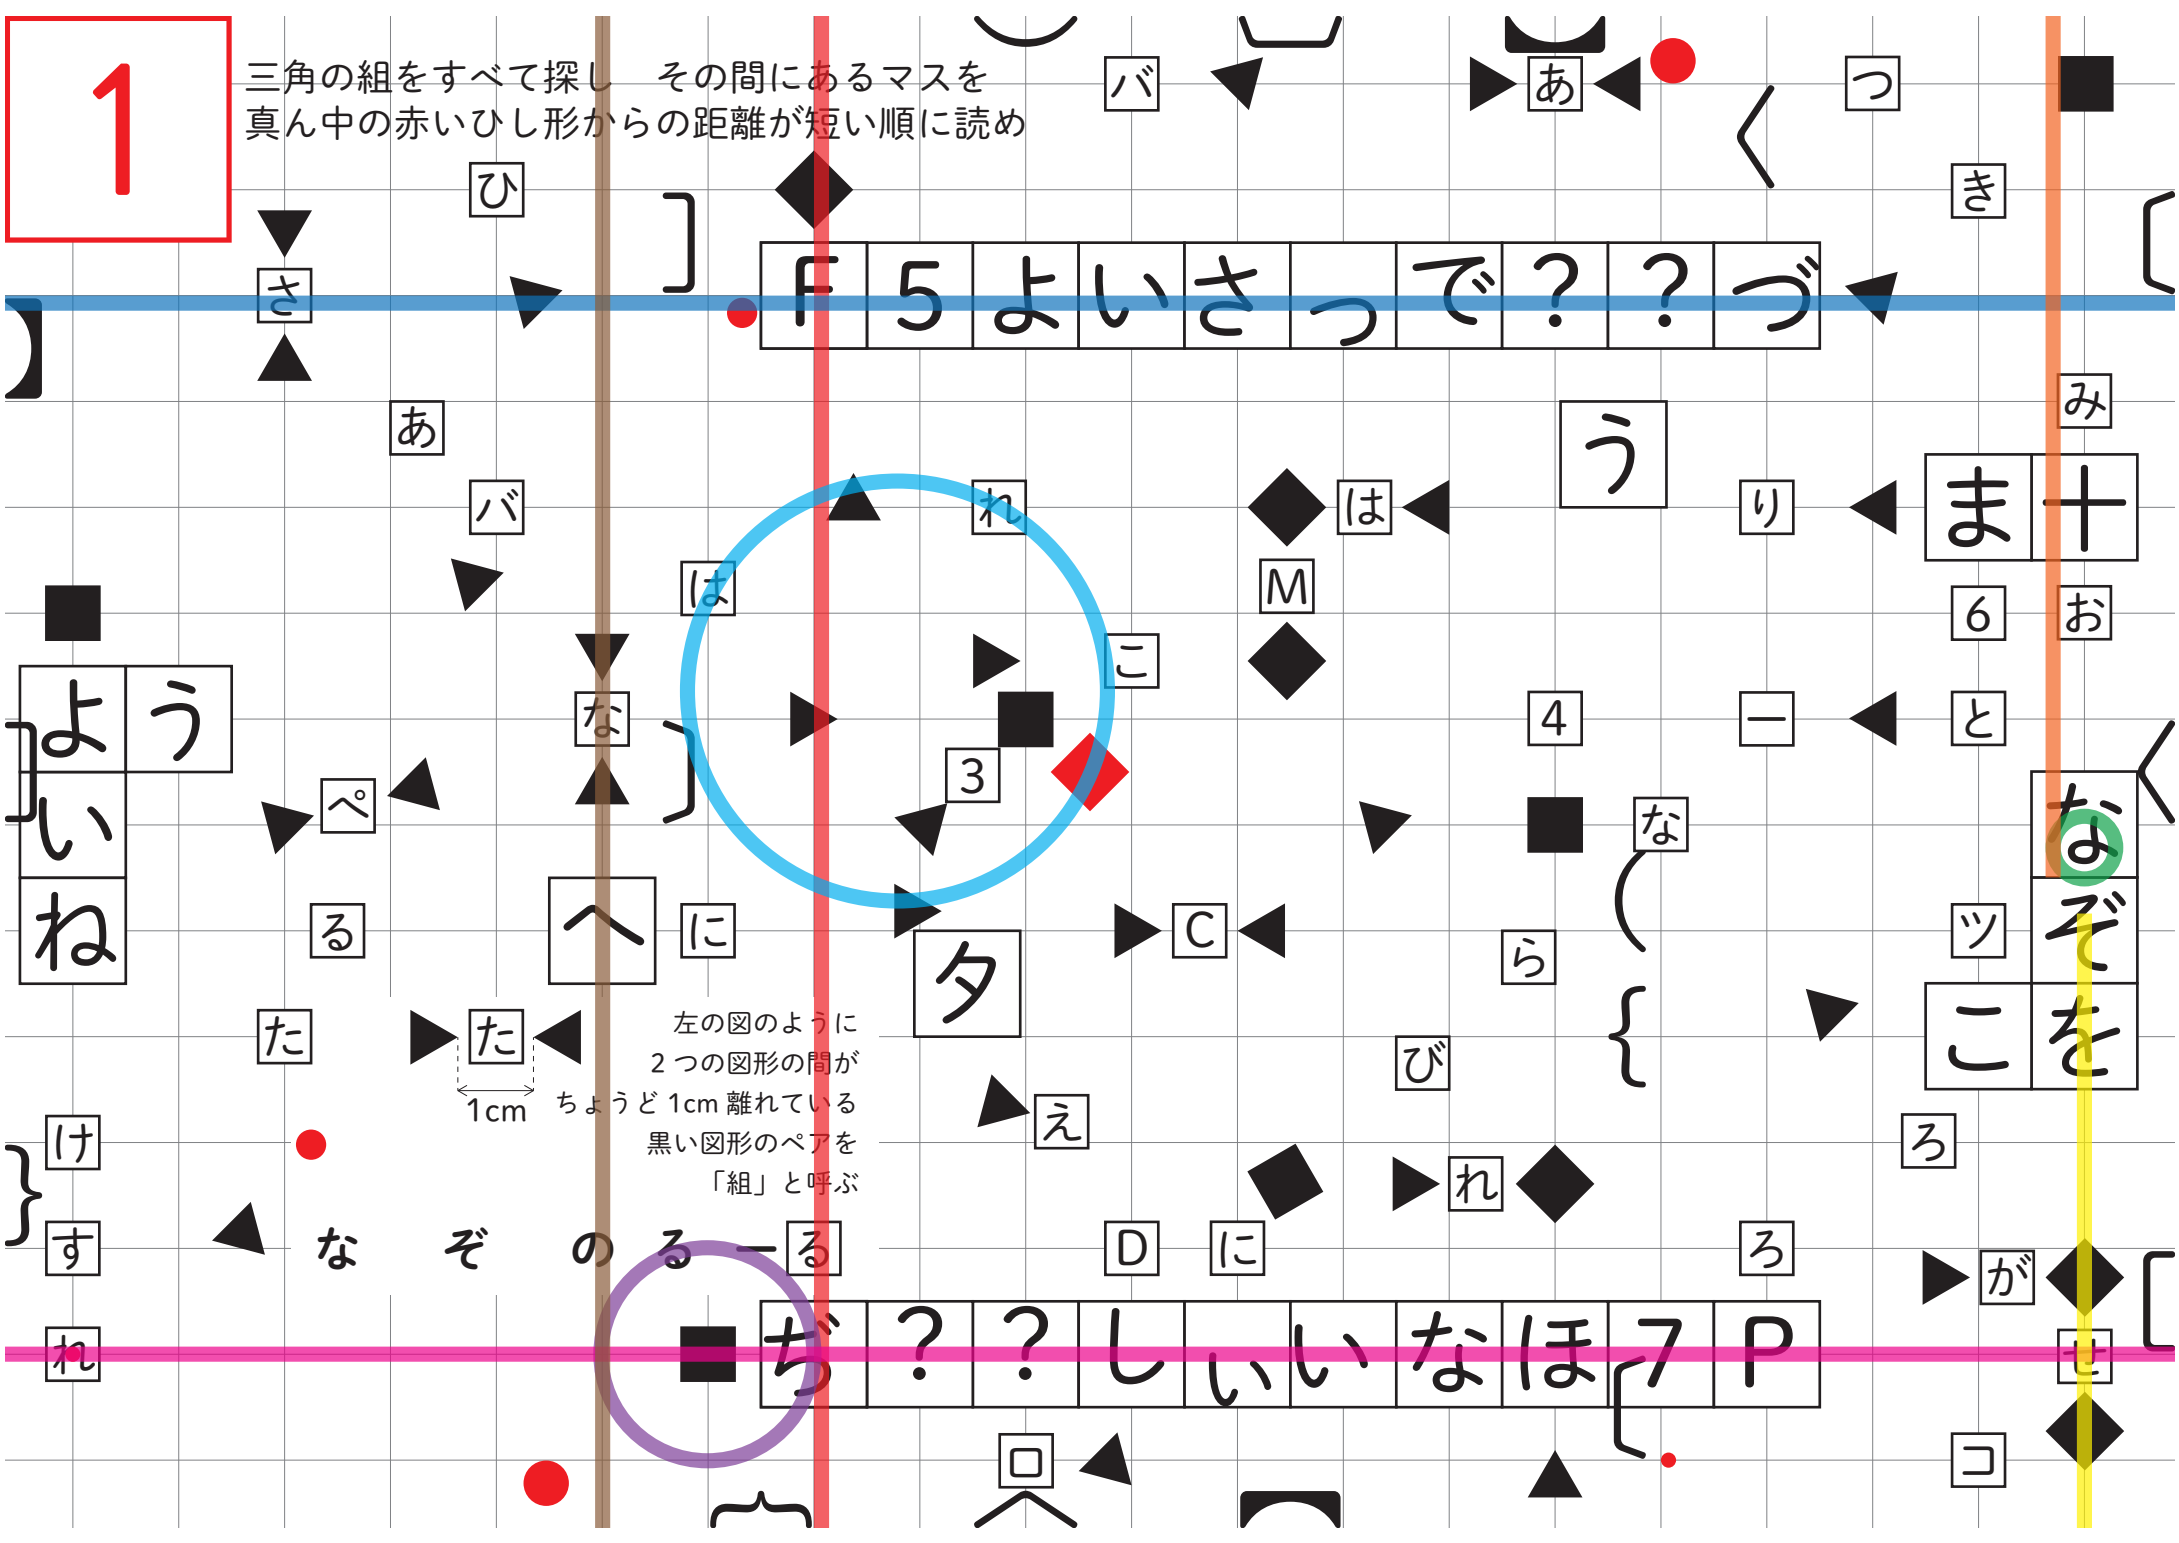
1

三角の組をすべて探し　その間にあるマスを
真ん中の赤いひし形からの距離が短い順に読め

バ　あ　つ　ひ　き

F　5　よ　い　さ　っ　で　？　？　づ

さ　あ　み　う　バ　れ　は　り　ま　十　は　M　6　お

よ　う　こ　な　4　ー　と　い　ぺ　3　な　な　ね　る　へ　に　タ　C　ら　ツ　ぞ

た　た　左の図のように
2つの図形の間が
ちょうど 1cm 離れている
黒い図形のペアを
「組」と呼ぶ

1cm

び　こ　を　え　け　ろ　れ

す　なぞのるーる　D　に　ろ　が

れ　ち　？　？　し　い　い　な　ほ　7　P　せ

ロ　コ